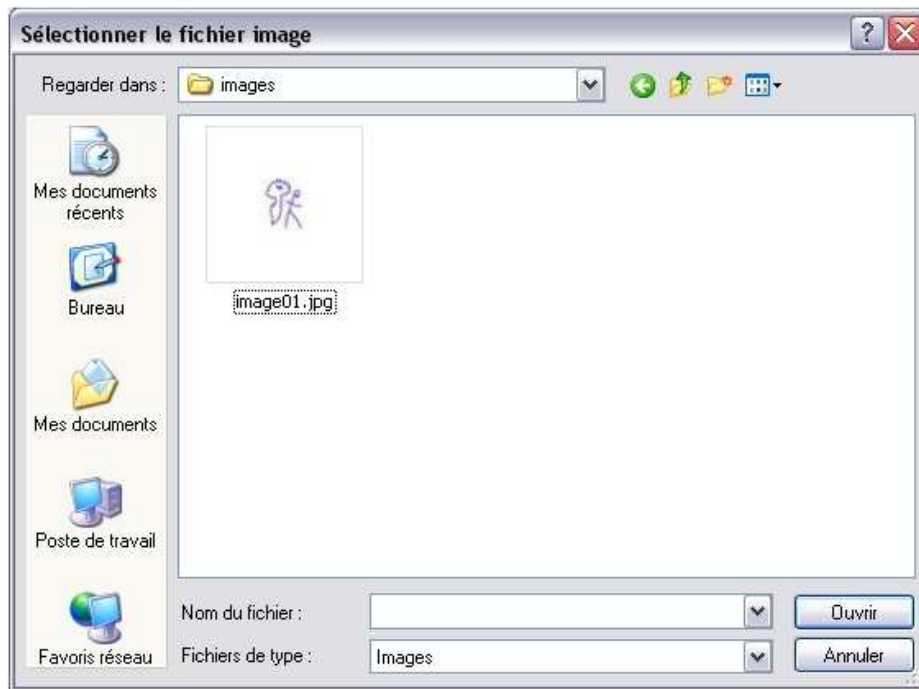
Sélectionner le fichier image

?

Regarder dans : images

Mes documents récents

Bureau

Mes documents

Poste de travail

Favoris réseau

image01.jpg

Nom du fichier :

Ouvrir

Fichiers de type : Images

Annuler